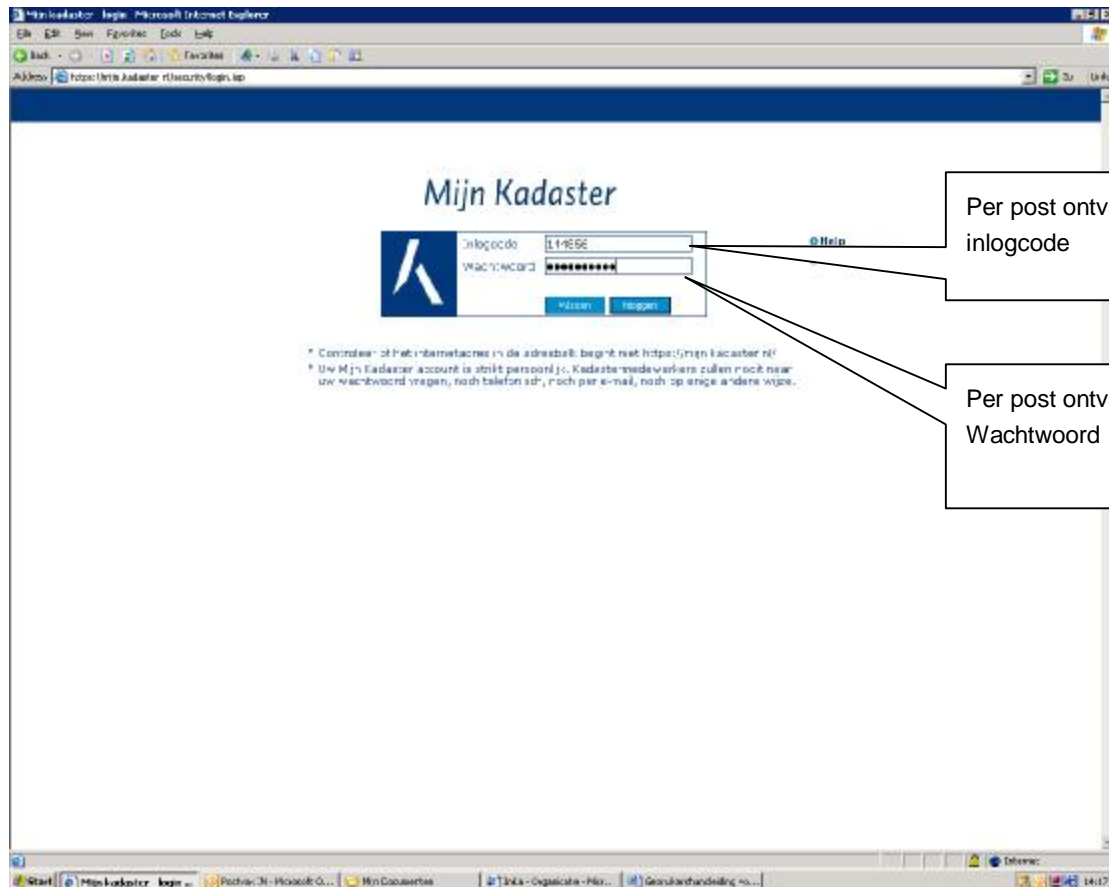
Mijn kadaster login - Microsoft Internet Explorer

File Edit View Favorites Tools Help

Back Favorites

Address https://mijn.kadaster.nl/security/login.jsp

Go

Mijn Kadaster

Inlogcode 114866

Wachtwoord ●●●●●●●●●●

Help

Wissen Inloggen

* Controleer of het internetadres in de adresbalk begint met https://mijn.kadaster.nl/

* Uw Mijn Kadaster account is strikt persoonlijk. Kadastermedewerkers zullen nooit naar uw wachtwoord vragen, noch telefonisch, noch per e-mail, noch op enige andere wijze.

Per post ontv inlogcode

Per post ontv Wachtwoord

Internet

Start Mijn kadaster login ... Postvak IN - Microsoft O... Mijn Documenten InZa - Organisatie - Micr... Gebruikershandleiding +o... 14:17